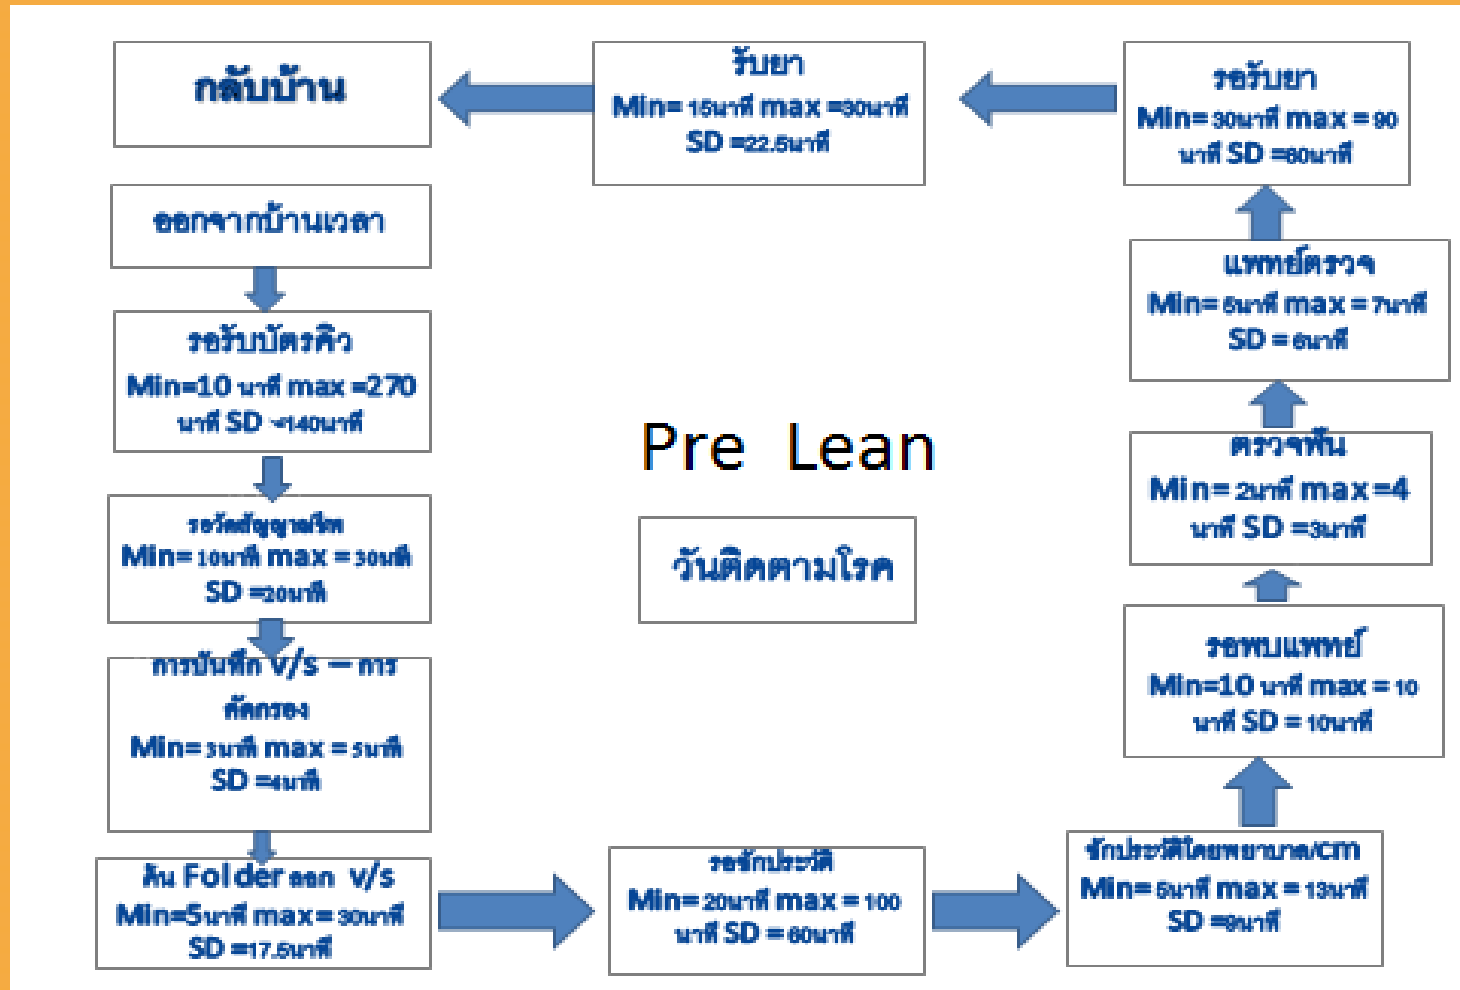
กลับบ้าน

รับยา
Min= 15นาที max =30นาที
SD =22.5นาที

รอรับยา
Min= 30นาที max = 90 นาที SD =60นาที

ออกจากบ้านเวลา

รอรับบัตรคิว
Min=10 นาที max =270 นาที SD =140นาที

Pre Lean

แพทย์ตรวจ
Min= 6นาที max = 7นาที
SD = 6นาที

ตรวจฟัน
Min= 2นาที max =4 นาที SD =3นาที

รอวัดสัญญาณชีพ
Min= 10นาที max = 30นาที
SD =20นาที

วันติดตามโรค

การบันทึก V/S – การคัดกรอง
Min= 3นาที max = 5นาที
SD =4นาที

รอพบแพทย์
Min=10 นาที max = 10 นาที SD = 10นาที

ค้น Folder ออก V/S
Min=5นาที max= 30นาที
SD =17.5นาที

รอซักประวัติ
Min= 20นาที max = 100 นาที SD = 60นาที

ซักประวัติโดยพยาบาล/CM
Min= 5นาที max = 13นาที
SD =9นาที